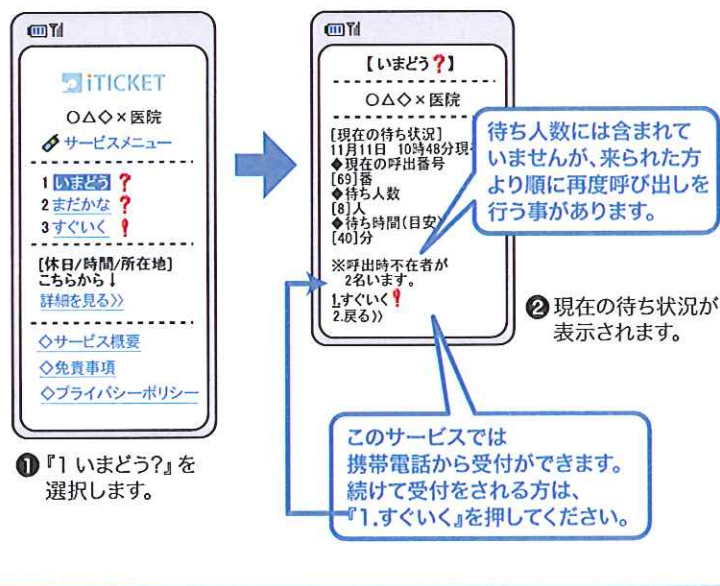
iTICKET

○△◇×医院

サービスメニュー

1 いまどう ?
2 まだかな ?
3 すぐいく !

[休日/時間/所在地]
こちらから↓
詳細を見る>>

◇サービス概要
◇免責事項
◇プライバシーポリシー

❶『1 いまどう?』を選択します。

【いまどう?】

○△◇×医院

[現在の待ち状況]
11月11日 10時48分現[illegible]
◆現在の呼出番号
[69]番
◆待ち人数
[8]人
◆待ち時間(目安)
[40]分

※呼出時不在者が
2名います。

1.すぐいく !
2.戻る>>

待ち人数には含まれていませんが、来られた方より順に再度呼び出しを行う事があります。

❷現在の待ち状況が表示されます。

このサービスでは
携帯電話から受付ができます。
続けて受付をされる方は、
『1.すぐいく』を押してください。